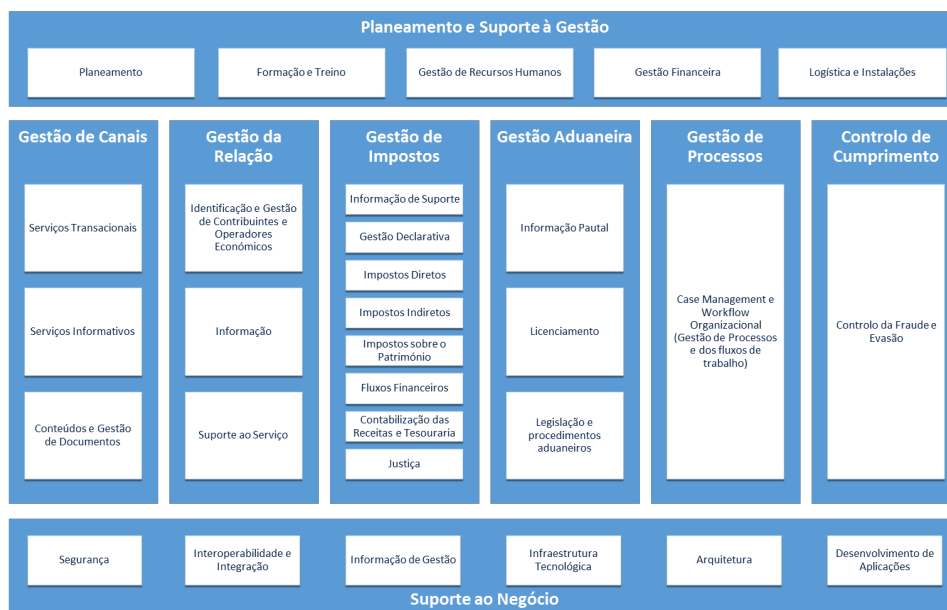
Planeamento e Suporte à Gestão

Planeamento

Formação e Treino

Gestão de Recursos Humanos

Gestão Financeira

Logística e Instalações

Gestão de Canais

Serviços Transacionais

Serviços Informativos

Conteúdos e Gestão de Documentos

Gestão da Relação

Identificação e Gestão de Contribuintes e Operadores Económicos

Informação

Suporte ao Serviço

Gestão de Impostos

Informação de Suporte

Gestão Declarativa

Impostos Diretos

Impostos Indiretos

Impostos sobre o Património

Fluxos Financeiros

Contabilização das Receitas e Tesouraria

Justiça

Gestão Aduaneira

Informação Pautal

Licenciamento

Legislação e procedimentos aduaneiros

Gestão de Processos

Case Management e Workflow Organizacional (Gestão de Processos e dos fluxos de trabalho)

Controlo de Cumprimento

Controlo da Fraude e Evasão

Segurança

Interoperabilidade e Integração

Informação de Gestão

Infraestrutura Tecnológica

Arquitetura

Desenvolvimento de Aplicações

Suporte ao Negócio